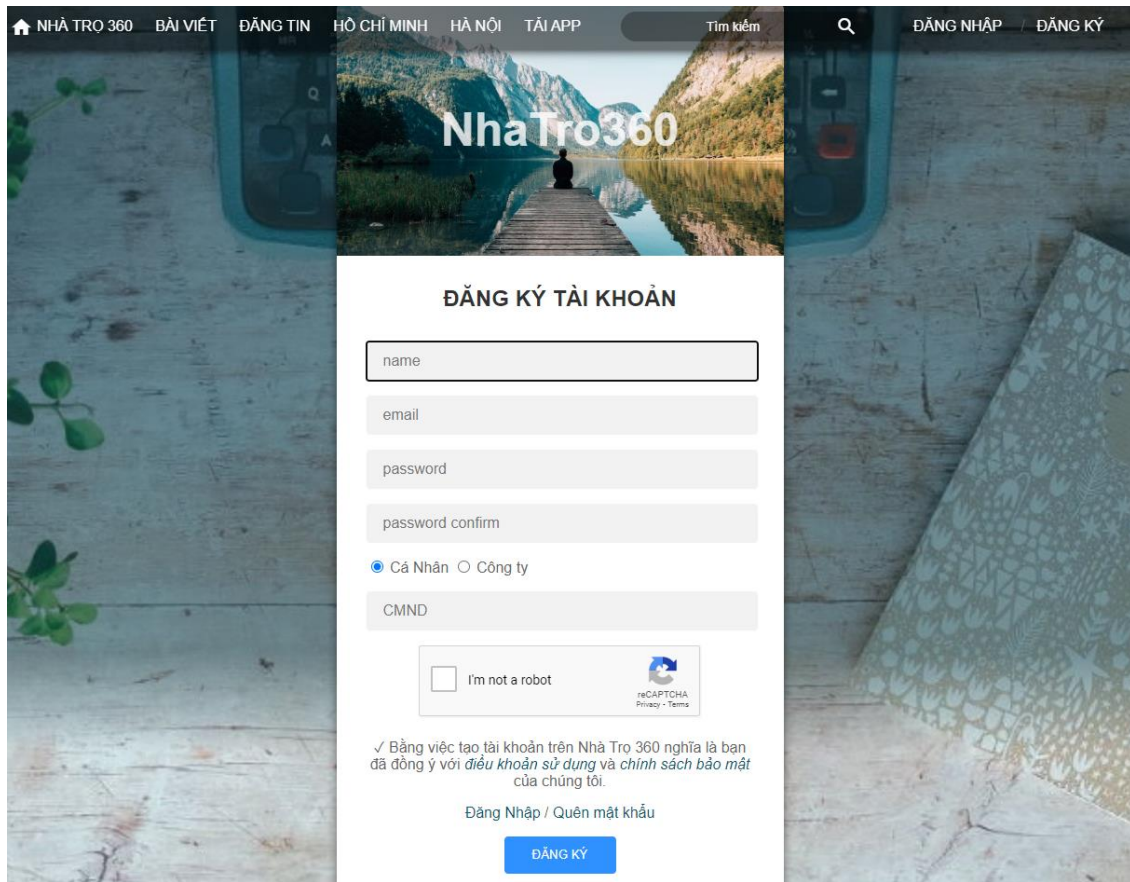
NHÀ TRỌ 360 BÀI VIẾT ĐĂNG TIN HỒ CHÍ MINH HÀ NỘI TẢI APP Tìm kiếm ĐĂNG NHẬP / ĐĂNG KÝ

NhaTro360

ĐĂNG KÝ TÀI KHOẢN

name

email

password

password confirm

Cá Nhân Công ty

CMND

I'm not a robot
reCAPTCHA
Privacy - Terms

✓ Bằng việc tạo tài khoản trên Nhà Trọ 360 nghĩa là bạn đã đồng ý với *điều khoản sử dụng* và *chính sách bảo mật* của chúng tôi.

Đăng Nhập / Quên mật khẩu

ĐĂNG KÝ